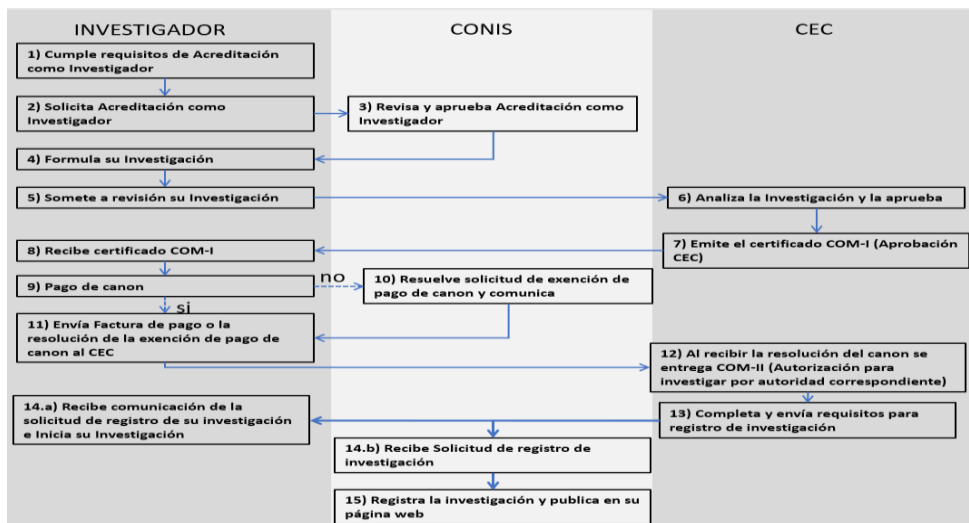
INVESTIGADOR

CONIS

CEC

1) Cumple requisitos de Acreditación como Investigador

2) Solicita Acreditación como Investigador

3) Revisa y aprueba Acreditación como Investigador

4) Formula su Investigación

5) Somete a revisión su Investigación

6) Analiza la Investigación y la aprueba

8) Recibe certificado COM-I

7) Emite el certificado COM-I (Aprobación CEC)

9) Pago de canon

no

10) Resuelve solicitud de exención de pago de canon y comunica

si

11) Envía Factura de pago o la resolución de la exención de pago de canon al CEC

12) Al recibir la resolución del canon se entrega COM-II (Autorización para investigar por autoridad correspondiente)

14.a) Recibe comunicación de la solicitud de registro de su investigación e Inicia su Investigación

13) Completa y envía requisitos para registro de investigación

14.b) Recibe Solicitud de registro de investigación

15) Registra la investigación y publica en su página web